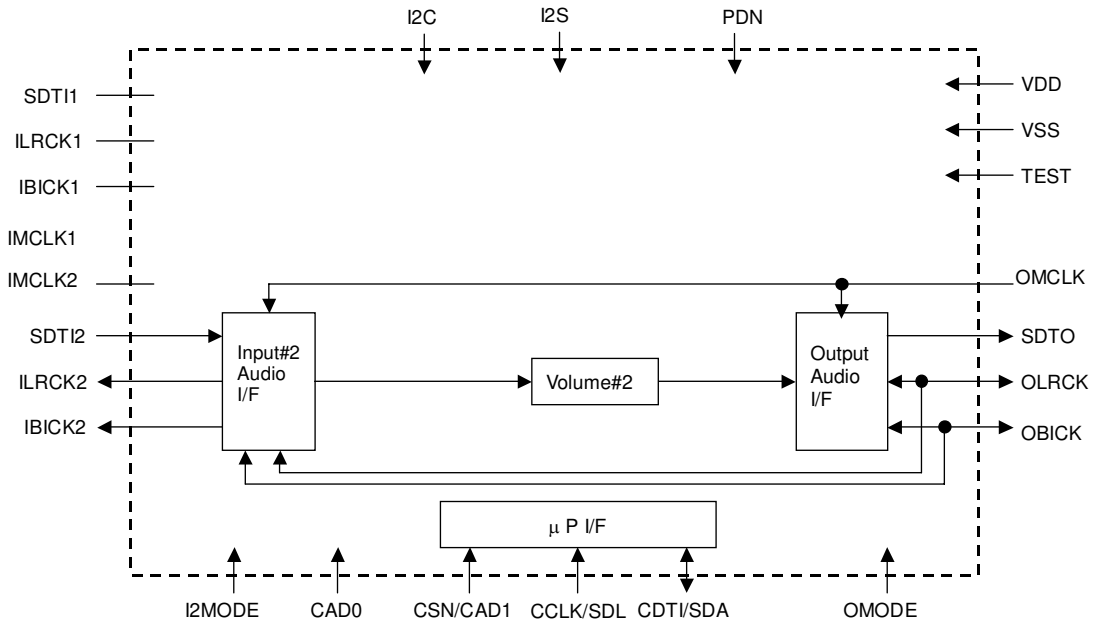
I2C
I2S
PDN

SDTI1
ILRCK1
IBICK1
IMCLK1
IMCLK2
SDTI2
ILRCK2
IBICK2

VDD
VSS
TEST
OMCLK
SDTO
OLRCK
OBICK

Input#2
Audio
I/F

Volume#2

Output
Audio
I/F

μ P I/F

I2MODE
CAD0
CSN/CAD1
CCLK/SDL
CDTI/SDA
OMODE